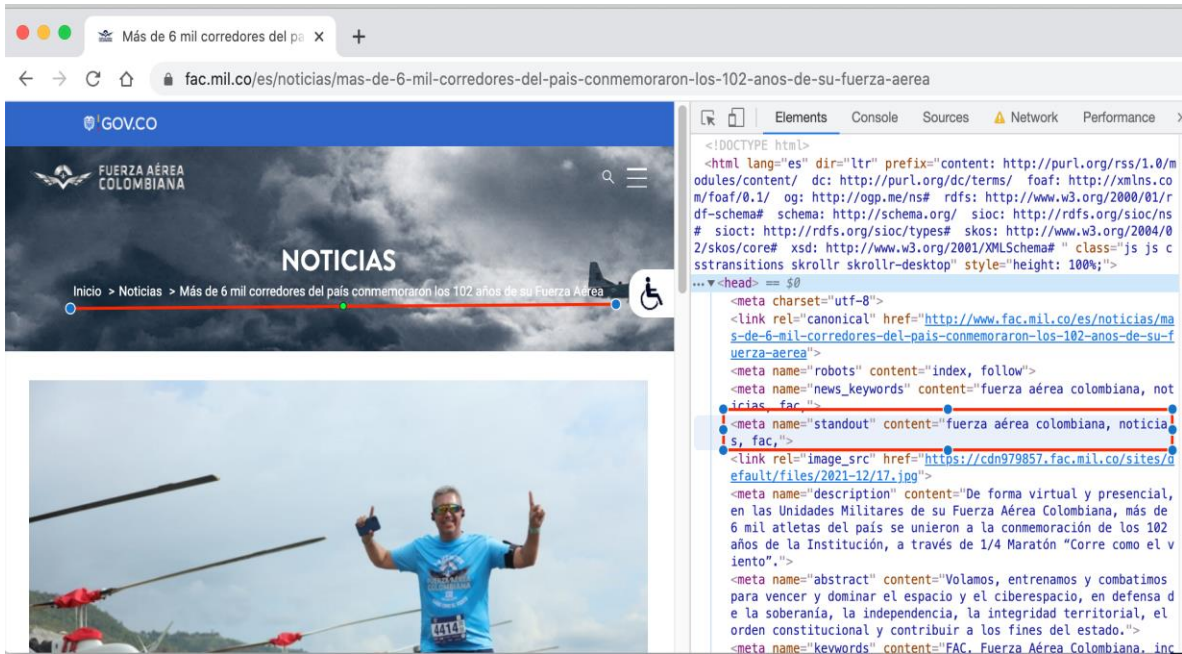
Más de 6 mil corredores del pa ×
+
fac.mil.co/es/noticias/mas-de-6-mil-corredores-del-pais-conmemoraron-los-102-anos-de-su-fuerza-aerea

GOV.CO
FUERZA AÉREA COLOMBIANA
NOTICIAS
Inicio > Noticias > Más de 6 mil corredores del país conmemoraron los 102 años de su Fuerza Aérea

4414

Elements Console Sources Network Performance
<!DOCTYPE html>
<html lang="es" dir="ltr" prefix="content: http://purl.org/rss/1.0/modules/content/ dc: http://purl.org/dc/terms/ foaf: http://xmlns.com/foaf/0.1/ og: http://ogp.me/ns# rdfs: http://www.w3.org/2000/01/rdf-schema# schema: http://schema.org/ sioc: http://rdfs.org/sioc/ns# sioct: http://rdfs.org/sioc/types# skos: http://www.w3.org/2004/02/skos/core# xsd: http://www.w3.org/2001/XMLSchema# " class="js js csstransitions skrollr skrollr-desktop" style="height: 100%;">
... ▼<head> == $0
<meta charset="utf-8">
<link rel="canonical" href="http://www.fac.mil.co/es/noticias/mas-de-6-mil-corredores-del-pais-conmemoraron-los-102-anos-de-su-fuerza-aerea">
<meta name="robots" content="index, follow">
<meta name="news_keywords" content="fuerza aérea colombiana, noticias, fac,">
<meta name="standout" content="fuerza aérea colombiana, noticias, fac,">
<link rel="image_src" href="https://cdn979857.fac.mil.co/sites/default/files/2021-12/17.jpg">
<meta name="description" content="De forma virtual y presencial, en las Unidades Militares de su Fuerza Aérea Colombiana, más de 6 mil atletas del país se unieron a la conmemoración de los 102 años de la Institución, a través de 1/4 Maratón “Corre como el viento”.">
<meta name="abstract" content="Volamos, entrenamos y combatimos para vencer y dominar el espacio y el ciberespacio, en defensa de la soberanía, la independencia, la integridad territorial, el orden constitucional y contribuir a los fines del estado.">
<meta name="keywords" content="FAC, Fuerza Aérea Colombiana, inc